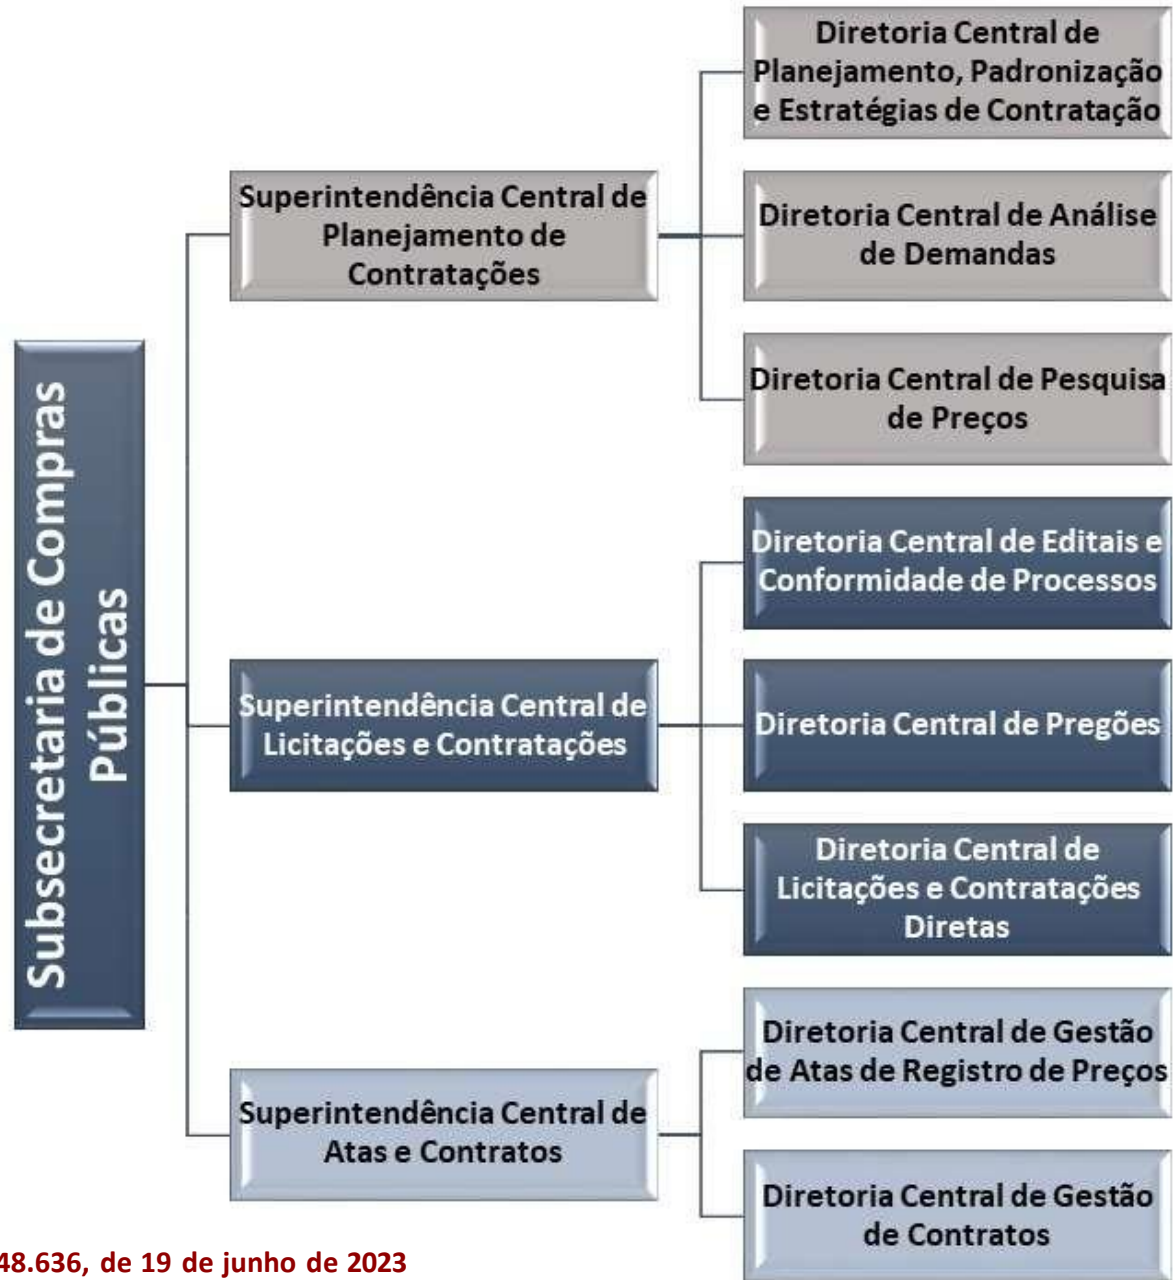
Subsecretaria de Compras Públicas

Superintendência Central de Planejamento de Contratações

Diretoria Central de Planejamento, Padronização e Estratégias de Contratação

Diretoria Central de Análise de Demandas

Diretoria Central de Pesquisa de Preços

Superintendência Central de Licitações e Contratações

Diretoria Central de Editais e Conformidade de Processos

Diretoria Central de Pregões

Diretoria Central de Licitações e Contratações Diretas

Superintendência Central de Atas e Contratos

Diretoria Central de Gestão de Atas de Registro de Preços

Diretoria Central de Gestão de Contratos

48.636, de 19 de junho de 2023